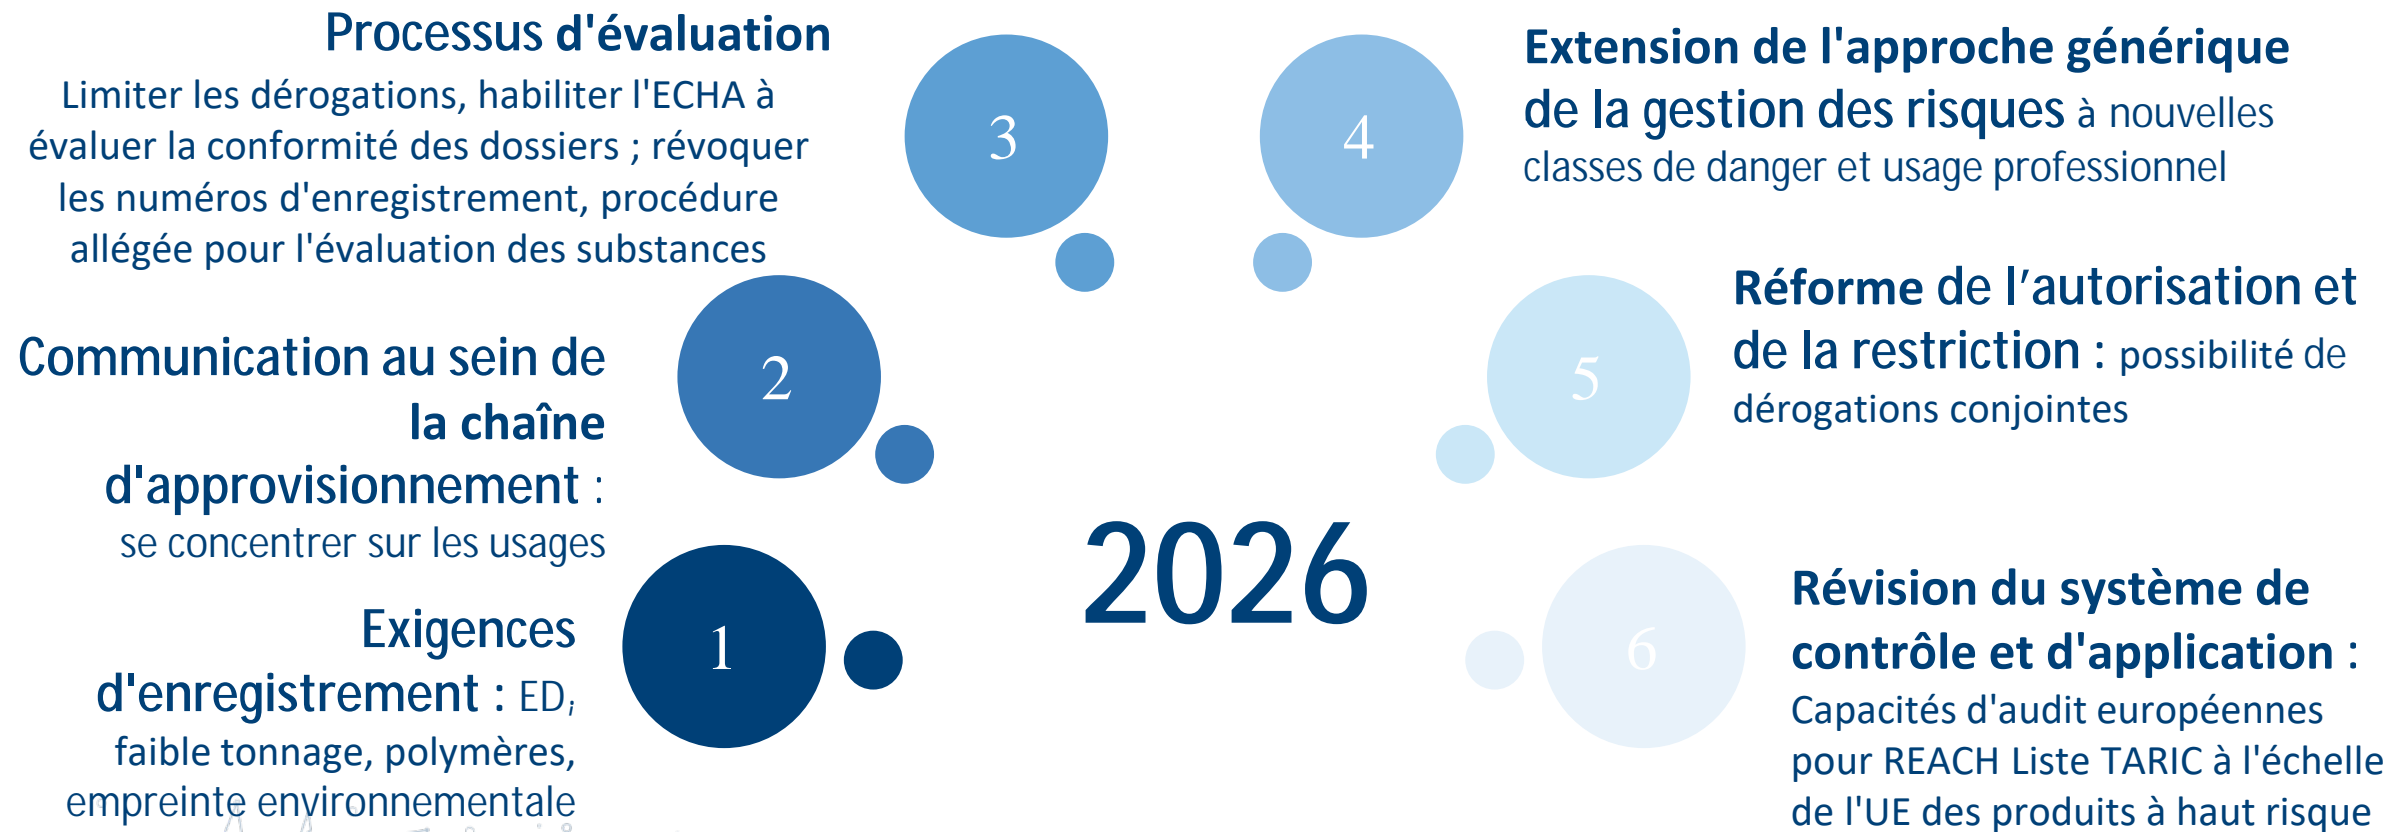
Processus d'évaluation
Limiter les dérogations, habiliter l'ECHA à évaluer la conformité des dossiers ; révoquer les numéros d'enregistrement, procédure allégée pour l'évaluation des substances

3

4

Extension de l'approche générique de la gestion des risques à nouvelles classes de danger et usage professionnel

Communication au sein de la chaîne d'approvisionnement : se concentrer sur les usages

2

5

Réforme de l'autorisation et de la restriction : possibilité de dérogations conjointes

2026

Exigences d'enregistrement : ED, faible tonnage, polymères, empreinte environnementale

1

6

Révision du système de contrôle et d'application : Capacités d'audit européennes pour REACH Liste TARIC à l'échelle de l'UE des produits à haut risque